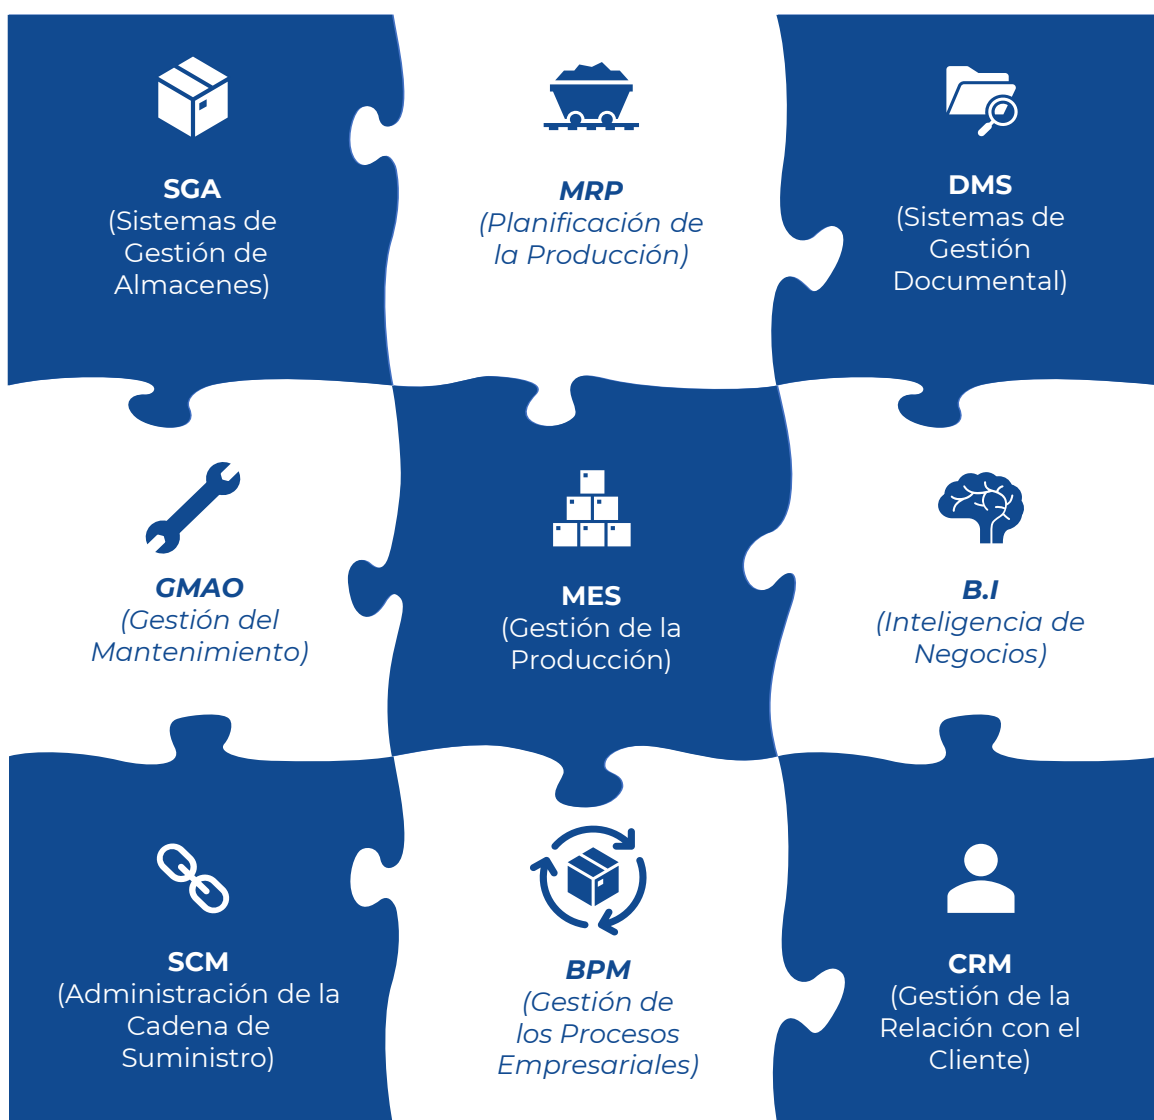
SGA
(Sistemas de Gestión de Almacenes)

MRP
(Planificación de la Producción)

DMS
(Sistemas de Gestión Documental)

GMAO
(Gestión del Mantenimiento)

MES
(Gestión de la Producción)

B.I
(Inteligencia de Negocios)

SCM
(Administración de la Cadena de Suministro)

BPM
(Gestión de los Procesos Empresariales)

CRM
(Gestión de la Relación con el Cliente)